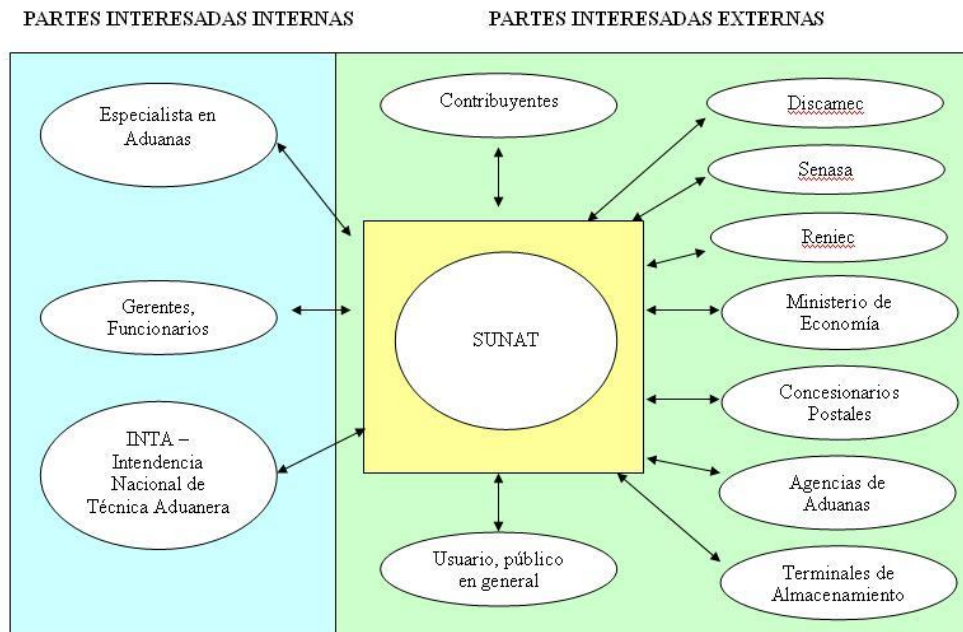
PARTES INTERESADAS INTERNAS

PARTES INTERESADAS EXTERNAS

Especialista en Aduanas

Gerentes, Funcionarios

INTA – Intendencia Nacional de Técnica Aduanera

Contribuyentes

SUNAT

Usuario, público en general

Discamec

Senasa

Reniec

Ministerio de Economía

Concesionarios Postales

Agencias de Aduanas

Terminales de Almacenamiento